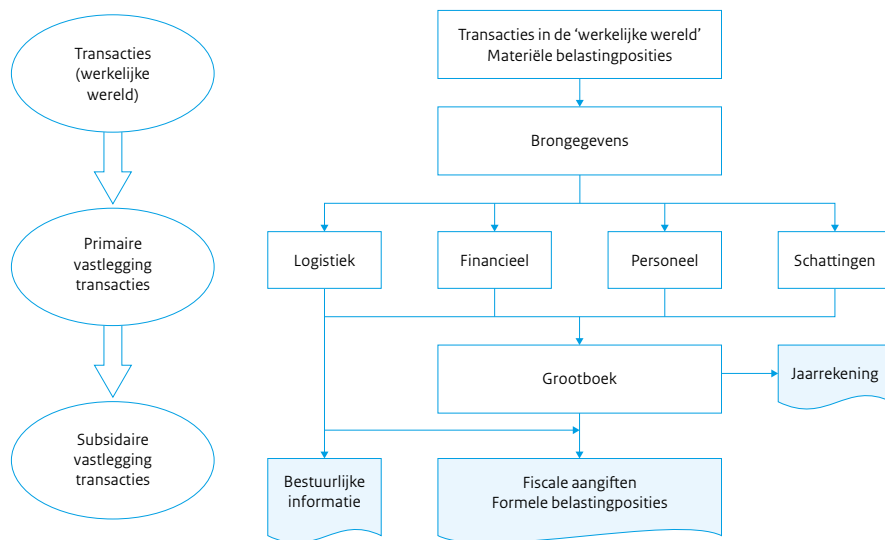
Transacties (werkelijke wereld)

Primaire vastlegging transacties

Subsidaire vastlegging transacties

Transacties in de ‘werkelijke wereld’
Materiële belastingposities

Brongegevens

Logistiek

Financieel

Personeel

Schattingen

Grootboek

Jaarrekening

Bestuurlijke informatie

Fiscale aangiften
Formele belastingposities